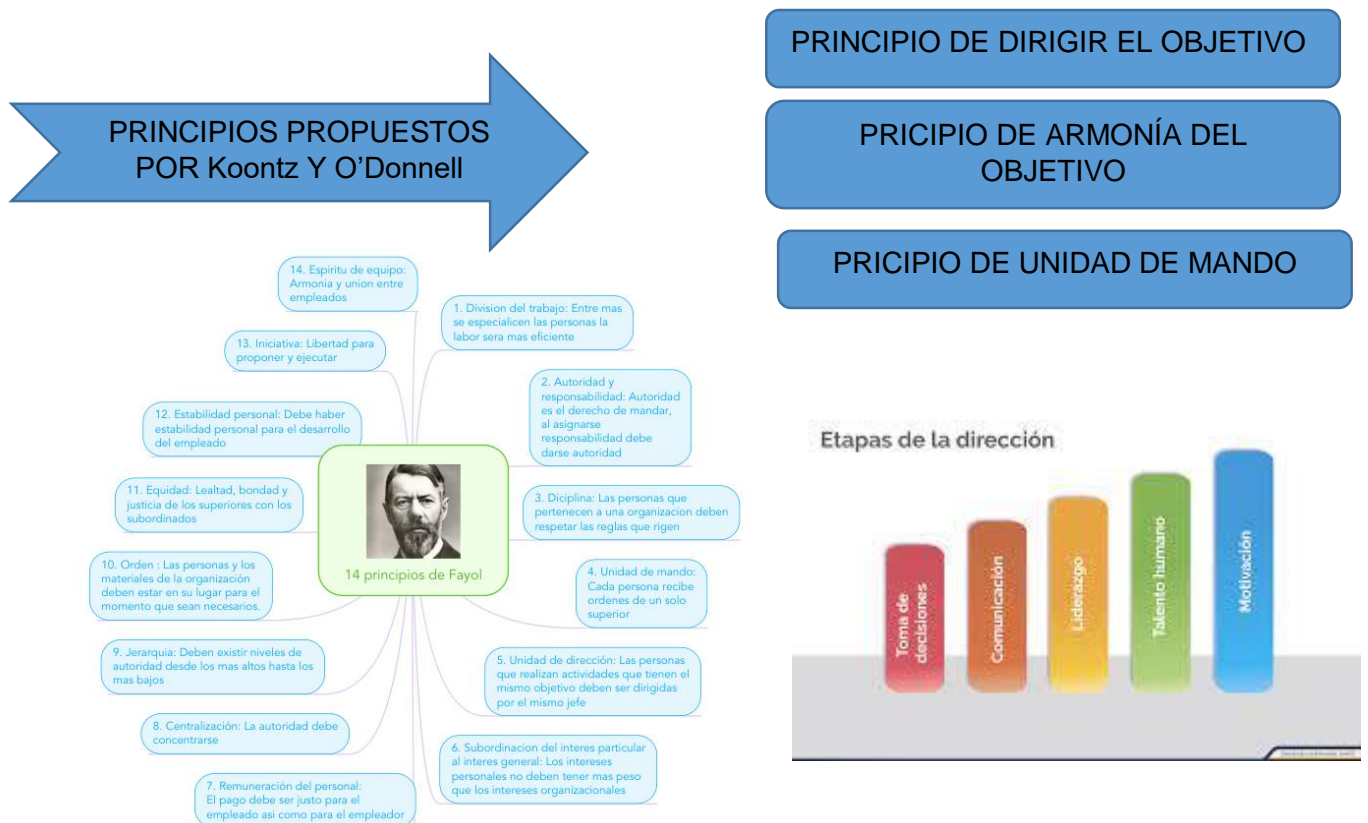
PRINCIPIOS PROPUESTOS POR Koontz Y O'Donnell

PRINCIPIO DE DIRIGIR EL OBJETIVO

PRICIPIO DE ARMONÍA DEL OBJETIVO

PRICIPIO DE UNIDAD DE MANDO

14 principios de Fayol

1. Division del trabajo: Entre mas se especialicen las personas la labor sera mas eficiente

2. Autoridad y responsabilidad: Autoridad es el derecho de mandar, al asignarse responsabilidad debe darse autoridad

3. Diciplina: Las personas que pertenecen a una organizacion deben respetar las reglas que rigen

4. Unidad de mando: Cada persona recibe ordenes de un solo superior

5. Unidad de dirección: Las personas que realizan actividades que tienen el mismo objetivo deben ser dirigidas por el mismo jefe

6. Subordinacion del interes particular al interes general: Los intereses personales no deben tener mas peso que los intereses organizacionales

7. Remuneración del personal: El pago debe ser justo para el empleado asi como para el empleador

8. Centralización: La autoridad debe concentrarse

9. Jerarquia: Deben existir niveles de autoridad desde los mas altos hasta los mas bajos

10. Orden : Las personas y los materiales de la organización deben estar en su lugar para el momento que sean necesarios.

11. Equidad: Lealtad, bondad y justicia de los superiores con los subordinados

12. Estabilidad personal: Debe haber estabilidad personal para el desarrollo del empleado

13. Iniciativa: Libertad para proponer y ejecutar

14. Espiritu de equipo: Armonia y union entre empleados

Etapas de la dirección

Toma de decisiones

Comunicación

Liderazgo

Talento humano

Motivación

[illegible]